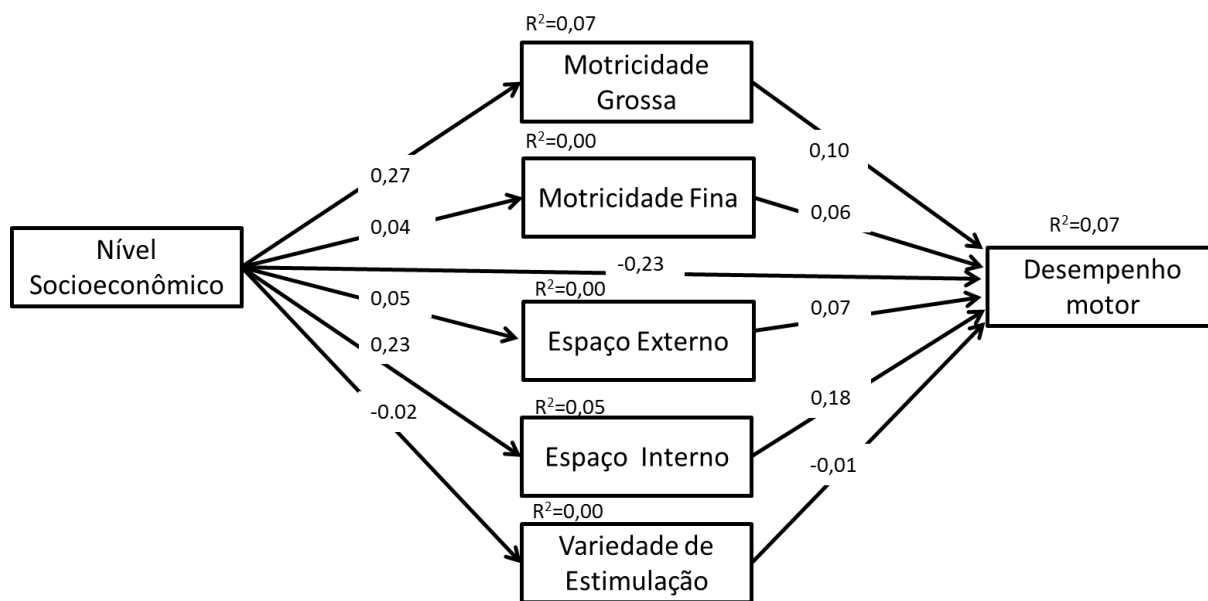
$R^2$=0,07

Motricidade Grossa

$R^2$=0,00

Motricidade Fina

0,10

0,27

0,06

$R^2$=0,07

0,04

Nível Socioeconômico

-0,23

Desempenho motor

0,05

$R^2$=0,00

0,07

Espaço Externo

0,23

$R^2$=0,05

0,18

-0.02

Espaço Interno

-0,01

$R^2$=0,00

Variedade de Estimulação